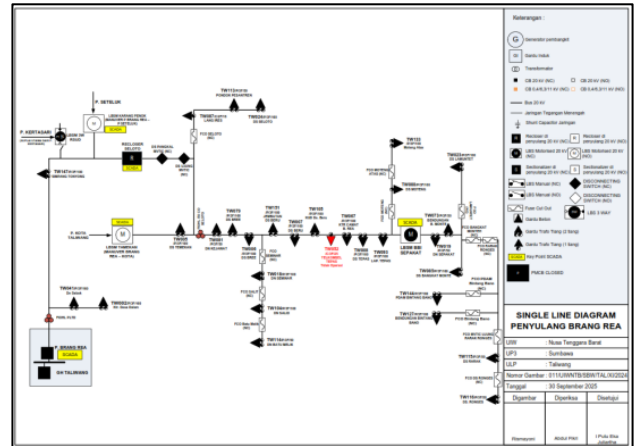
Keterangan :

Generator pembangkit

Gardu Induk

Transformator

CB 20 kV (NC)

CB 20 kV (NO)

CB 0,4/0,23 kV (NC)

CB 0,4/0,23 kV (NO)

Bus 20 kV

Jaringan Tegangan Menengah

Short Capacitor jaringan

Recloser di penyulang 20 kV (NC)

Recloser di penyulang 20 kV (NO)

LBS Motorized 20 kV (NC)

LBS Motorized 20 kV (NO)

Sectionalizer di penyulang 20 kV (NC)

Sectionalizer di penyulang 20 kV (NO)

LBS Manual (NC)

LBS Manual (NO)

DISCONNECTING SWITCH (NC)

DISCONNECTING SWITCH (NO)

Fuse Cut Out

Gardu Beton

Gardu Trafo Tiang (2 Tiang)

Gardu Trafo Tiang (1 Tiang)

LBS 3 WAY

Key Point SCADA

PMCB CLOSED

F. SETELUK

F. KERTASARI

F. KOTA TALIWANG

F. BRANG REA

SCADA

GI TALIWANG

RECLOSER SELOTO

LBSM TAMEKAN (MANGKAR BRANG REA - KOTA)

LBSM SMI SEPAKAT

TW147

TW113

TW054

TW002

TW003

TW070

TW131

TW057

TW105

TW059

TW122

TW002

TW071

TW084

TW093

TW143

TW144

TW127

TW115

TW116

TW066

SINGLE LINE DIAGRAM PENYULANG BRANG REA

UIW : Nusa Tenggara Barat

UP3 : Sumbawa

ULP : Taliwang

Nomor Gambar : 011/UIWNTB/SBW/TAL/XI/2024

Tanggal : 30 September 2025

Digambar

Diperiksa

Disetujui